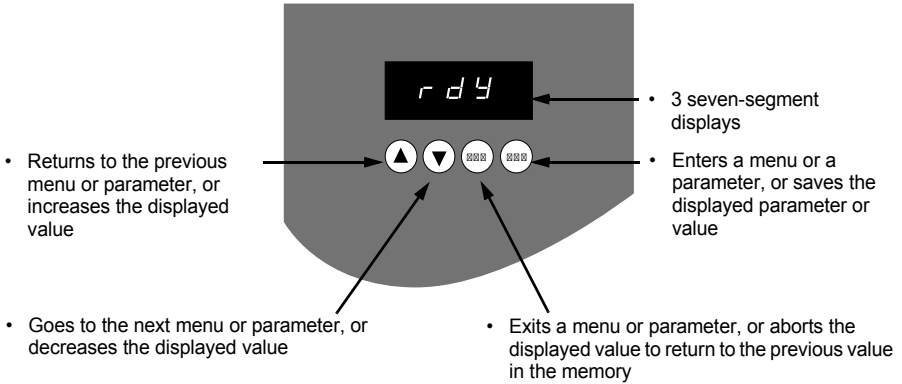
rdY

• 3 seven-segment displays

• Returns to the previous menu or parameter, or increases the displayed value

• Enters a menu or a parameter, or saves the displayed parameter or value

• Goes to the next menu or parameter, or decreases the displayed value

• Exits a menu or parameter, or aborts the displayed value to return to the previous value in the memory